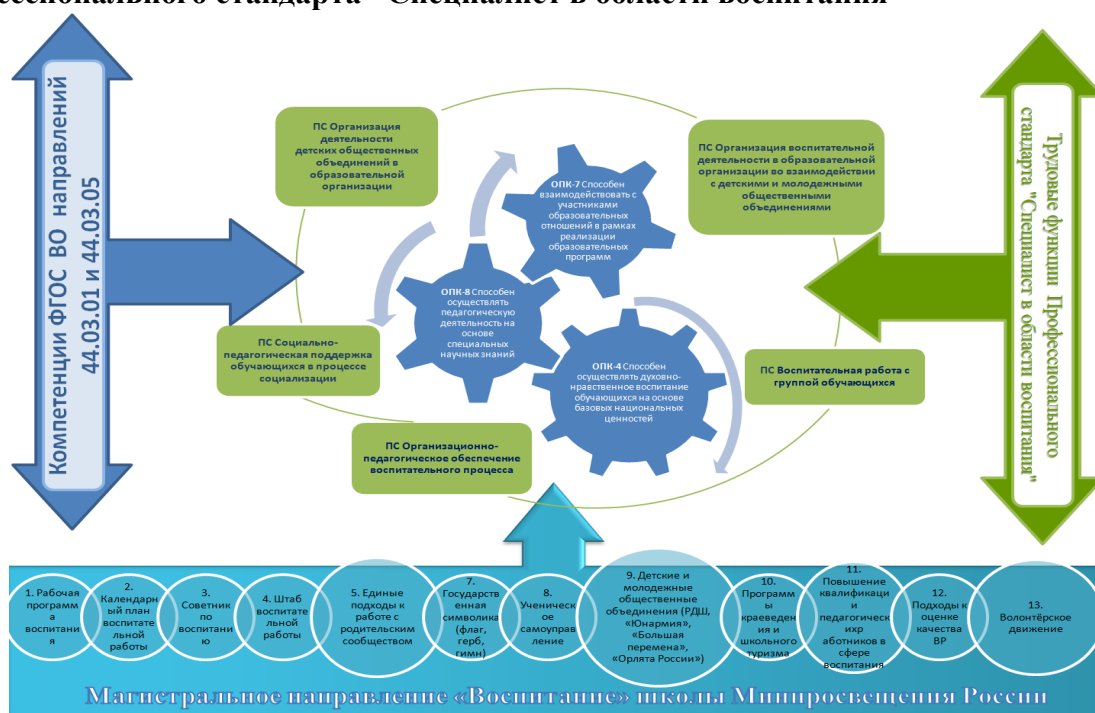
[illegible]ессионального стандарта "Специалист в области воспитания"

Компетенции ФГОС ВО направлений 44.03.01 и 44.03.05

Трудовые функции Профессионального стандарта "Специалист в области воспитания"

ПС Организация деятельности детских общественных объединений в образовательной организации

ОПК-7 Способен взаимодействовать с участниками образовательных отношений в рамках реализации образовательных программ

ПС Организация воспитательной деятельности в образовательной организации во взаимодействии с детскими и молодежными общественными объединениями

ОПК-8 Способен осуществлять педагогическую деятельность на основе специальных научных знаний

ПС Социально-педагогическая поддержка обучающихся в процессе социализации

ОПК-4 Способен осуществлять духовно-нравственное воспитание обучающихся на основе базовых национальных ценностей

ПС Воспитательная работа с группой обучающихся

ПС Организационно-педагогическое обеспечение воспитательного процесса

1. Рабочая программа воспитания

2. Календарный план воспитательной работы

3. Советник по воспитанию

4. Штаб воспитательной работы

5. Единые подходы к работе с родительским сообществом

7. Государственная символика (флаг, герб, гимн)

8. Ученическое самоуправление

9. Детские и молодежные общественные объединения (РДШ, «Юнармия», «Большая перемена», «Орлята России»)

10. Программы краеведения и школьного туризма

11. Повышение квалификации и педагогических работников в сфере воспитания

12. Подходы к оценке качества ВР

13. Волонтёрское движение

Магистральное направление «Воспитание» школы Минпросвещения России